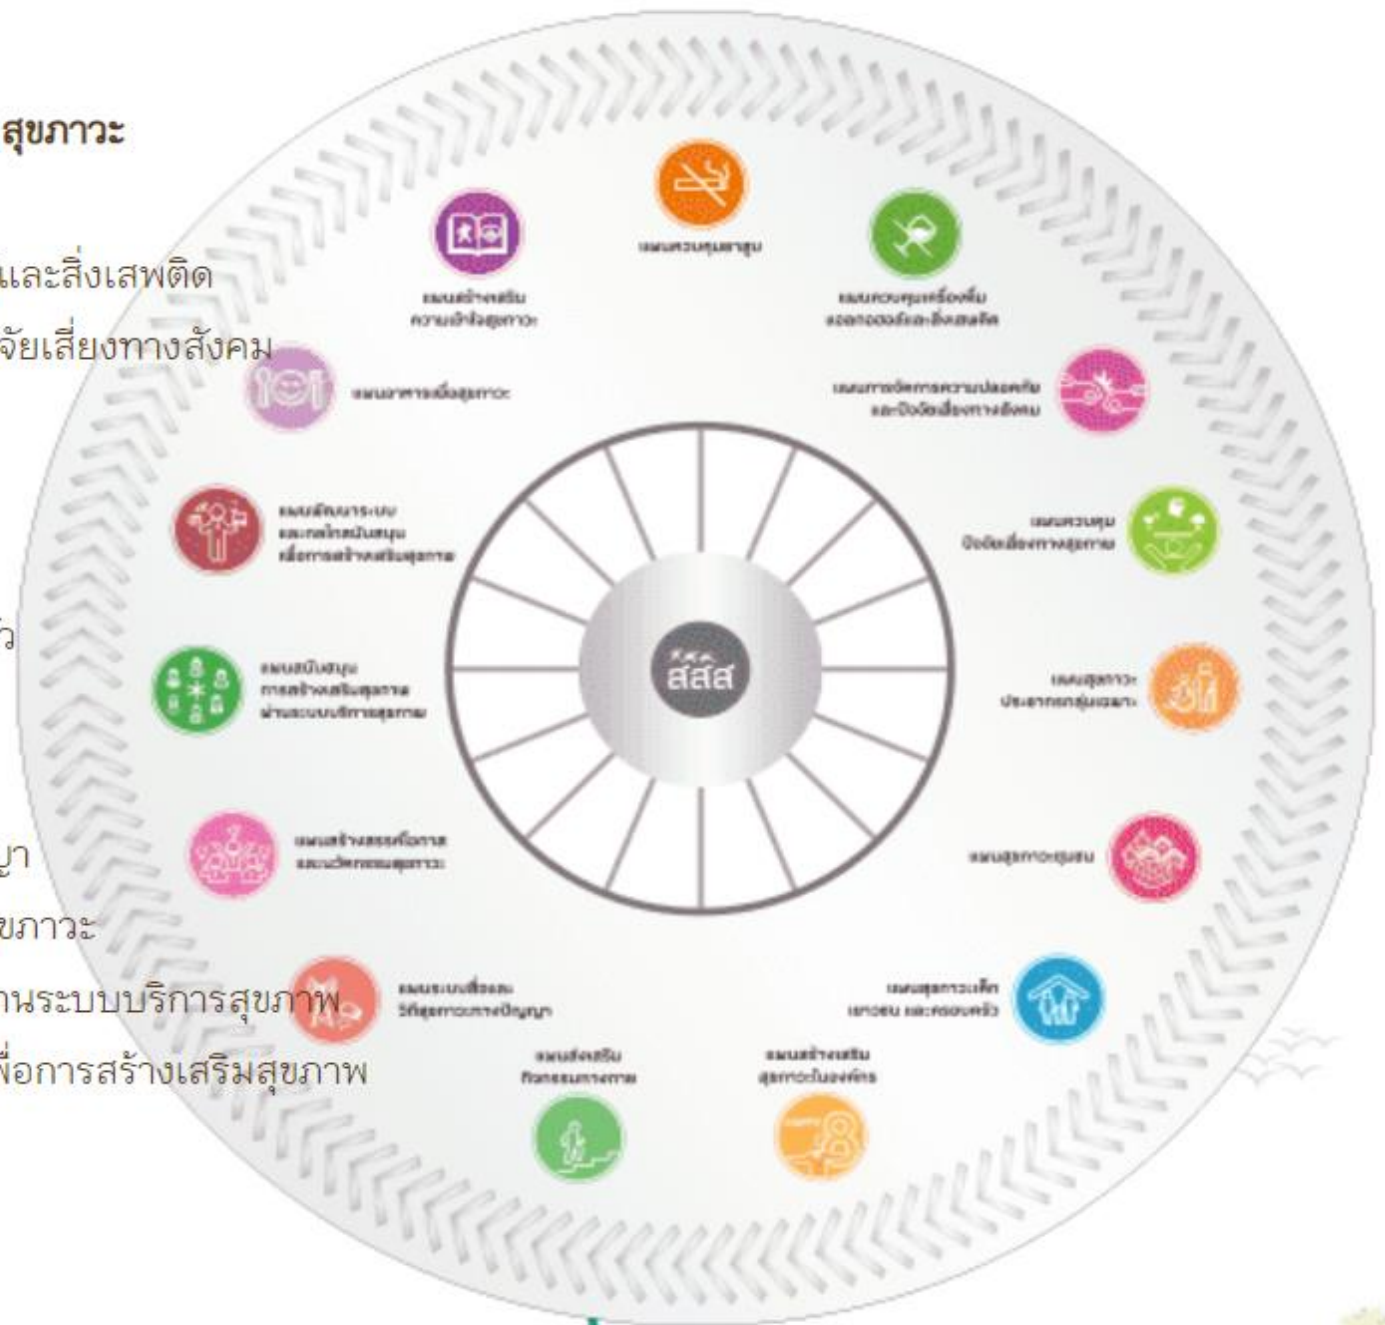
สุขภาวะ

และสิ่งเสพติด

จัยเสี่ยงทางสังคม

ว

ญา

ขภาวะ

านระบบบริการสุขภาพ

พื่อการสร้างเสริมสุขภาพ

แผนควบคุมยาสูบ

แผนสร้างเสริมความเข้าใจสุขภาวะ

แผนควบคุมเครื่องดื่มแอลกอฮอล์และสิ่งเสพติด

แผนอาหารเพื่อสุขภาวะ

แผนการจัดการความปลอดภัยและปัจจัยเสี่ยงทางสังคม

แผนพัฒนาระบบและกลไกสนับสนุนเพื่อการสร้างเสริมสุขภาพ

แผนควบคุมปัจจัยเสี่ยงทางสุขภาพ

สสส

แผนสนับสนุนการสร้างเสริมสุขภาพผ่านระบบบริการสุขภาพ

แผนสุขภาวะประชากรกลุ่มเฉพาะ

แผนสร้างสรรค์โอกาสและนวัตกรรมสุขภาวะ

แผนสุขภาวะชุมชน

แผนระบบสื่อและวิถีสุขภาวะทางปัญญา

แผนสุขภาวะเด็ก เยาวชน และครอบครัว

แผนส่งเสริมกิจกรรมทางกาย

แผนสร้างเสริมสุขภาวะในองค์กร